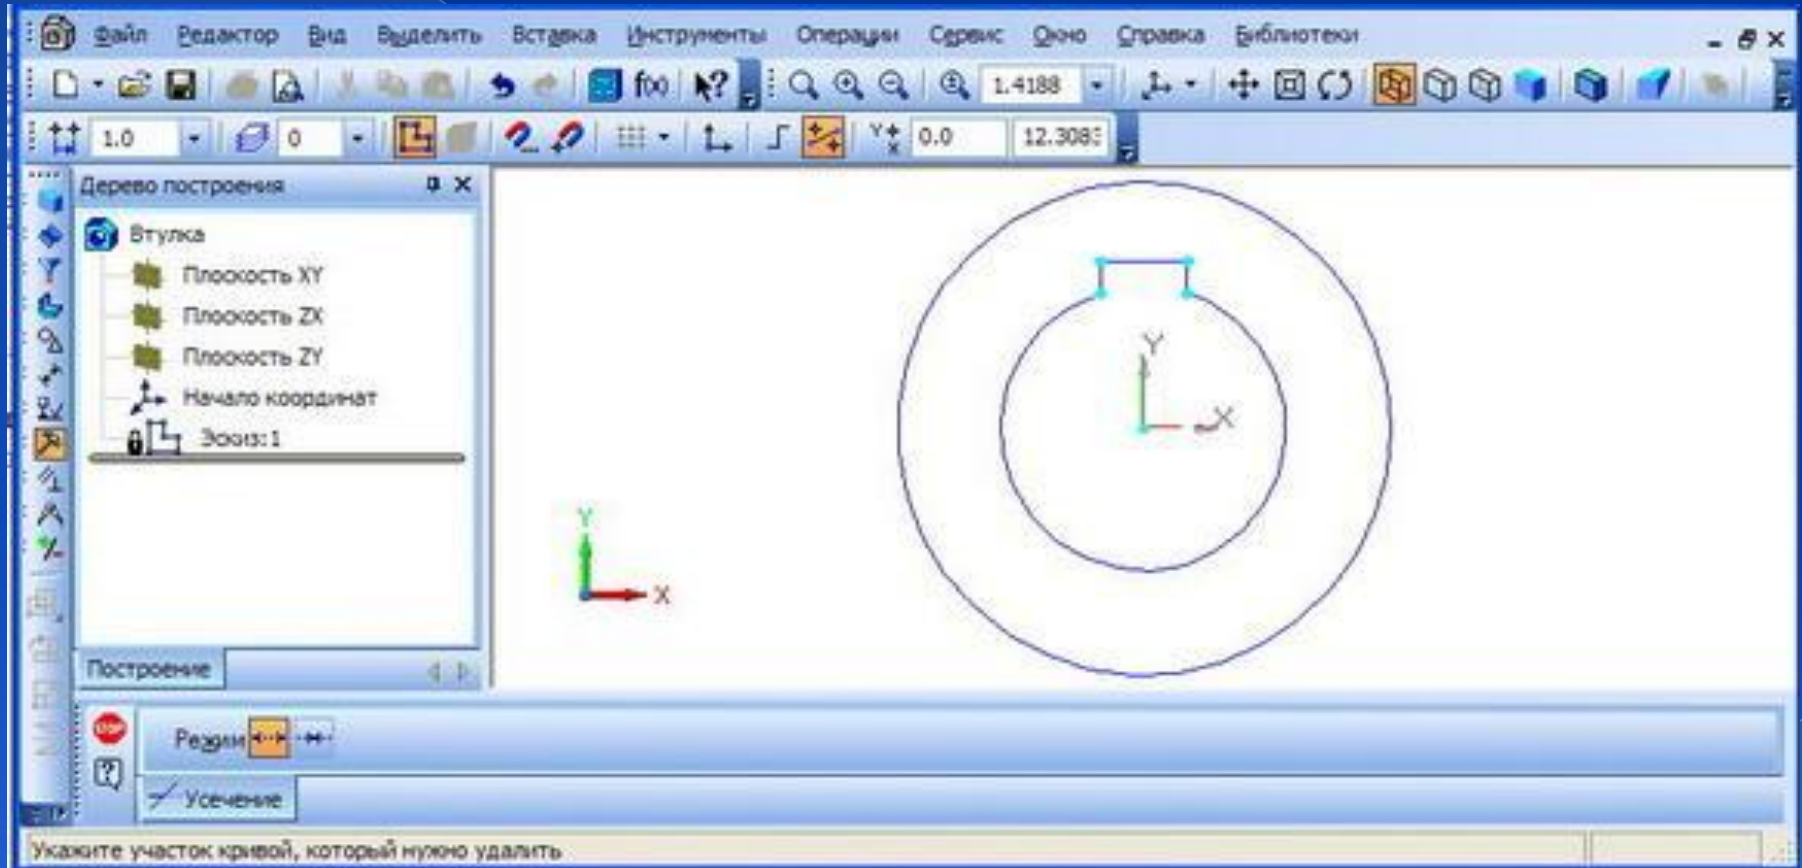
Файл Редактор Вид Выделить Вставка Инструменты Операции Сервис Окно Справка Библиотеки

f(x) 1.4188

1.0 0 0.0 12.308

Дерево построения

Втулка

Плоскость XY

Плоскость ZX

Плоскость ZY

Начало координат

Эскиз:1

Построение

Y

X

Y

X

Режим

Усечение

Укажите участок кривой, который нужно удалить